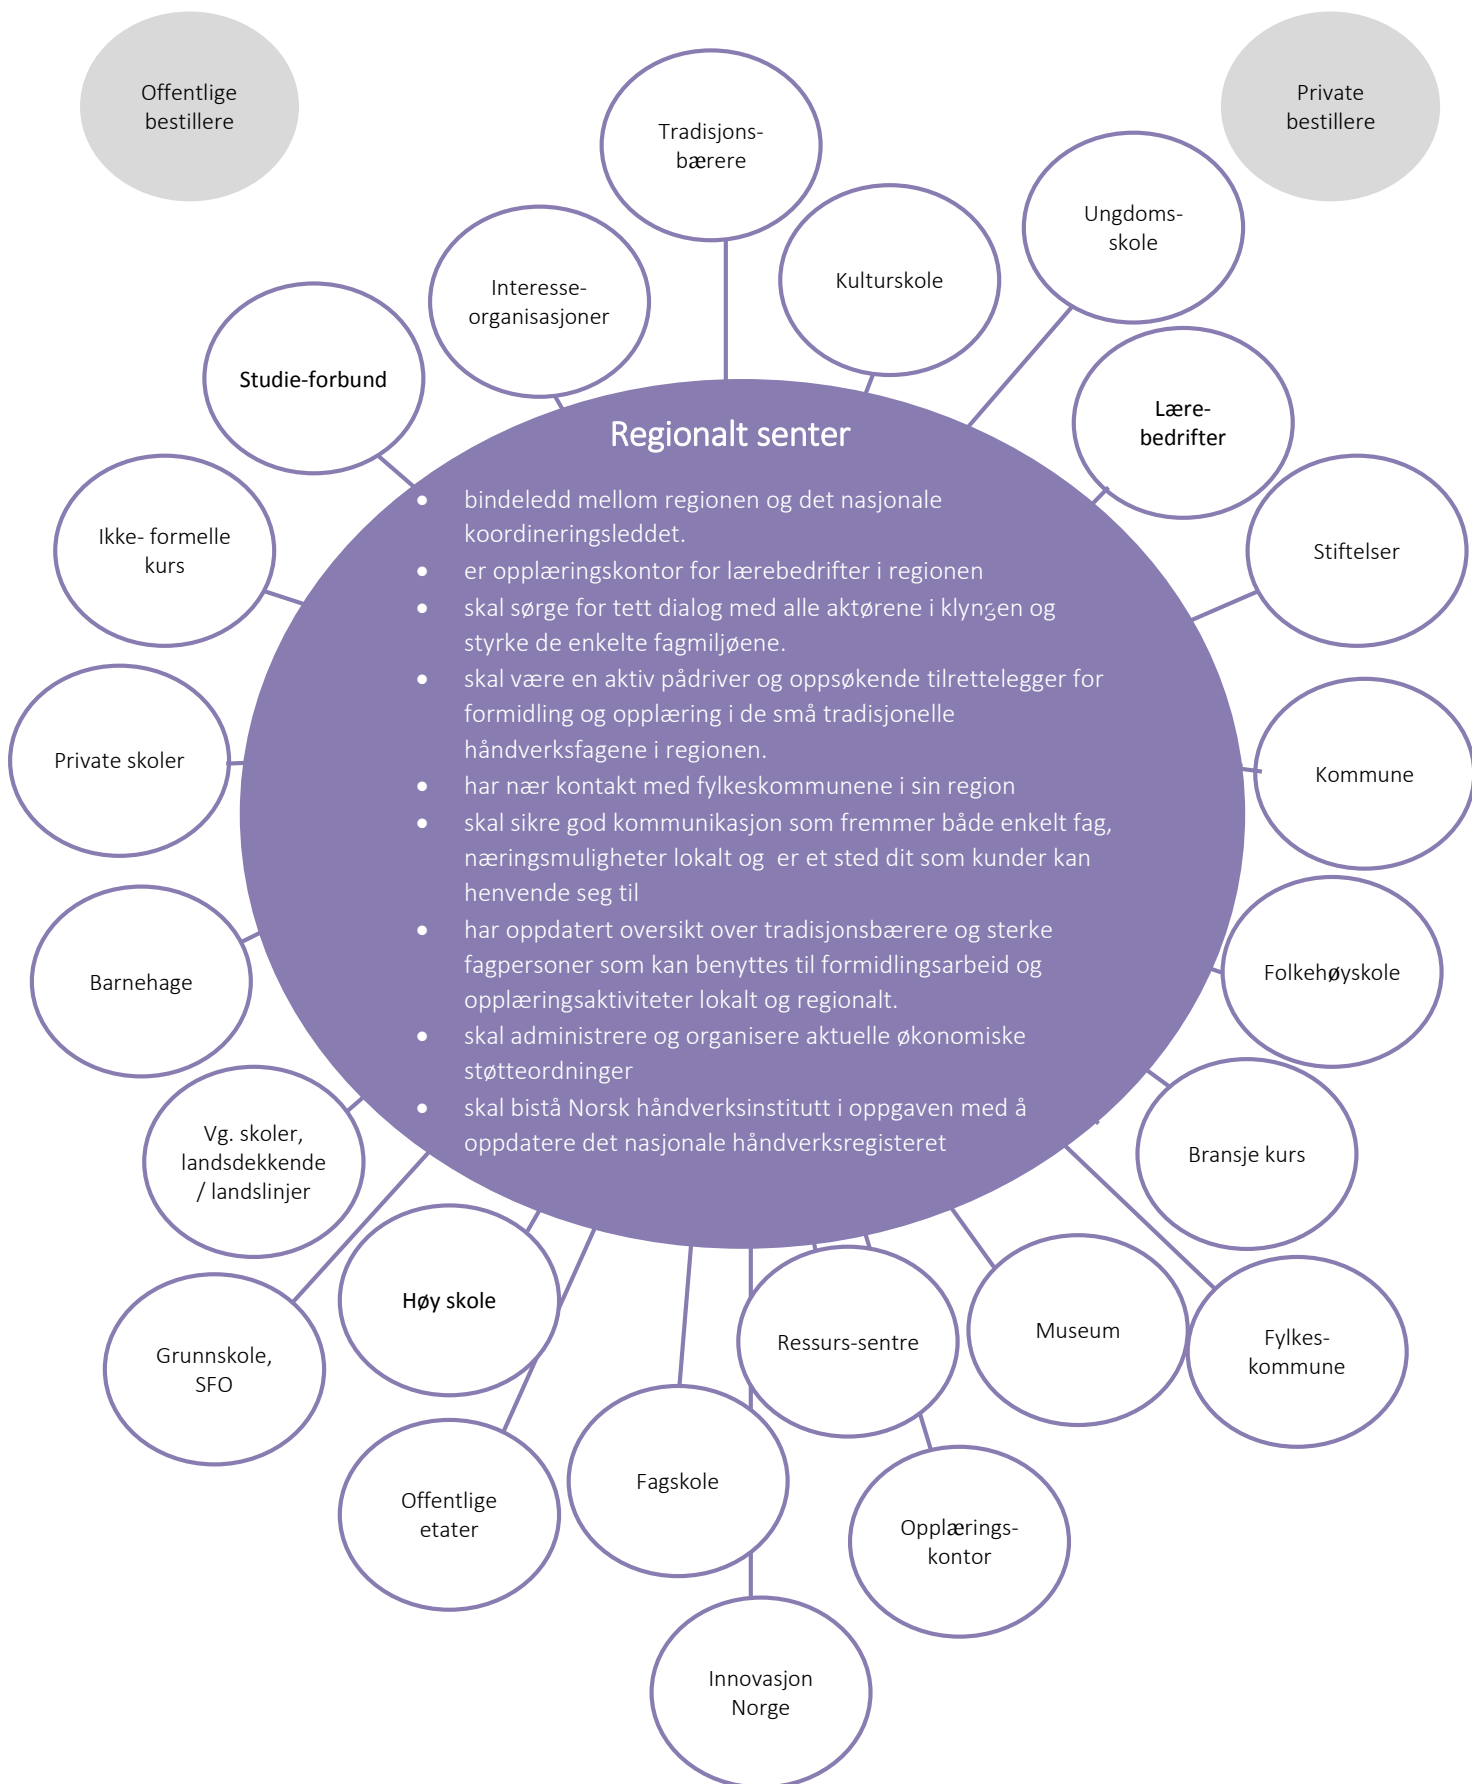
Offentlige bestillere

Tradisjons-bærere

Private bestillere

Ungdoms-skole

Kulturskole

Interesse-organisasjoner

Studie-forbund

Lære-bedrifter

Regionalt senter

- bindeledd mellom regionen og det nasjonale koordineringsleddet.
- er opplæringskontor for lærebedrifter i regionen
- skal sørge for tett dialog med alle aktørene i klyngen og styrke de enkelte fagmiljøene.
- skal være en aktiv pådriver og oppsøkende tilrettelegger for formidling og opplæring i de små tradisjonelle håndverksfagene i regionen.
- har nær kontakt med fylkeskommunene i sin region
- skal sikre god kommunikasjon som fremmer både enkelt fag, næringsmuligheter lokalt og er et sted dit som kunder kan henvende seg til
- har oppdatert oversikt over tradisjonsbærere og sterke fagpersoner som kan benyttes til formidlingsarbeid og opplæringsaktiviteter lokalt og regionalt.
- skal administrere og organisere aktuelle økonomiske støtteordninger
- skal bistå Norsk håndverksinstitutt i oppgaven med å oppdatere det nasjonale håndverksregisteret

Ikke- formelle kurs

Stiftelser

Private skoler

Kommune

Barnehage

Folkehøyskole

Vg. skoler, landsdekkende / landslinjer

Bransje kurs

Grunnskole, SFO

Høy skole

Ressurs-sentre

Museum

Fylkes-kommune

Offentlige etater

Fagskole

Opplærings-kontor

Innovasjon Norge